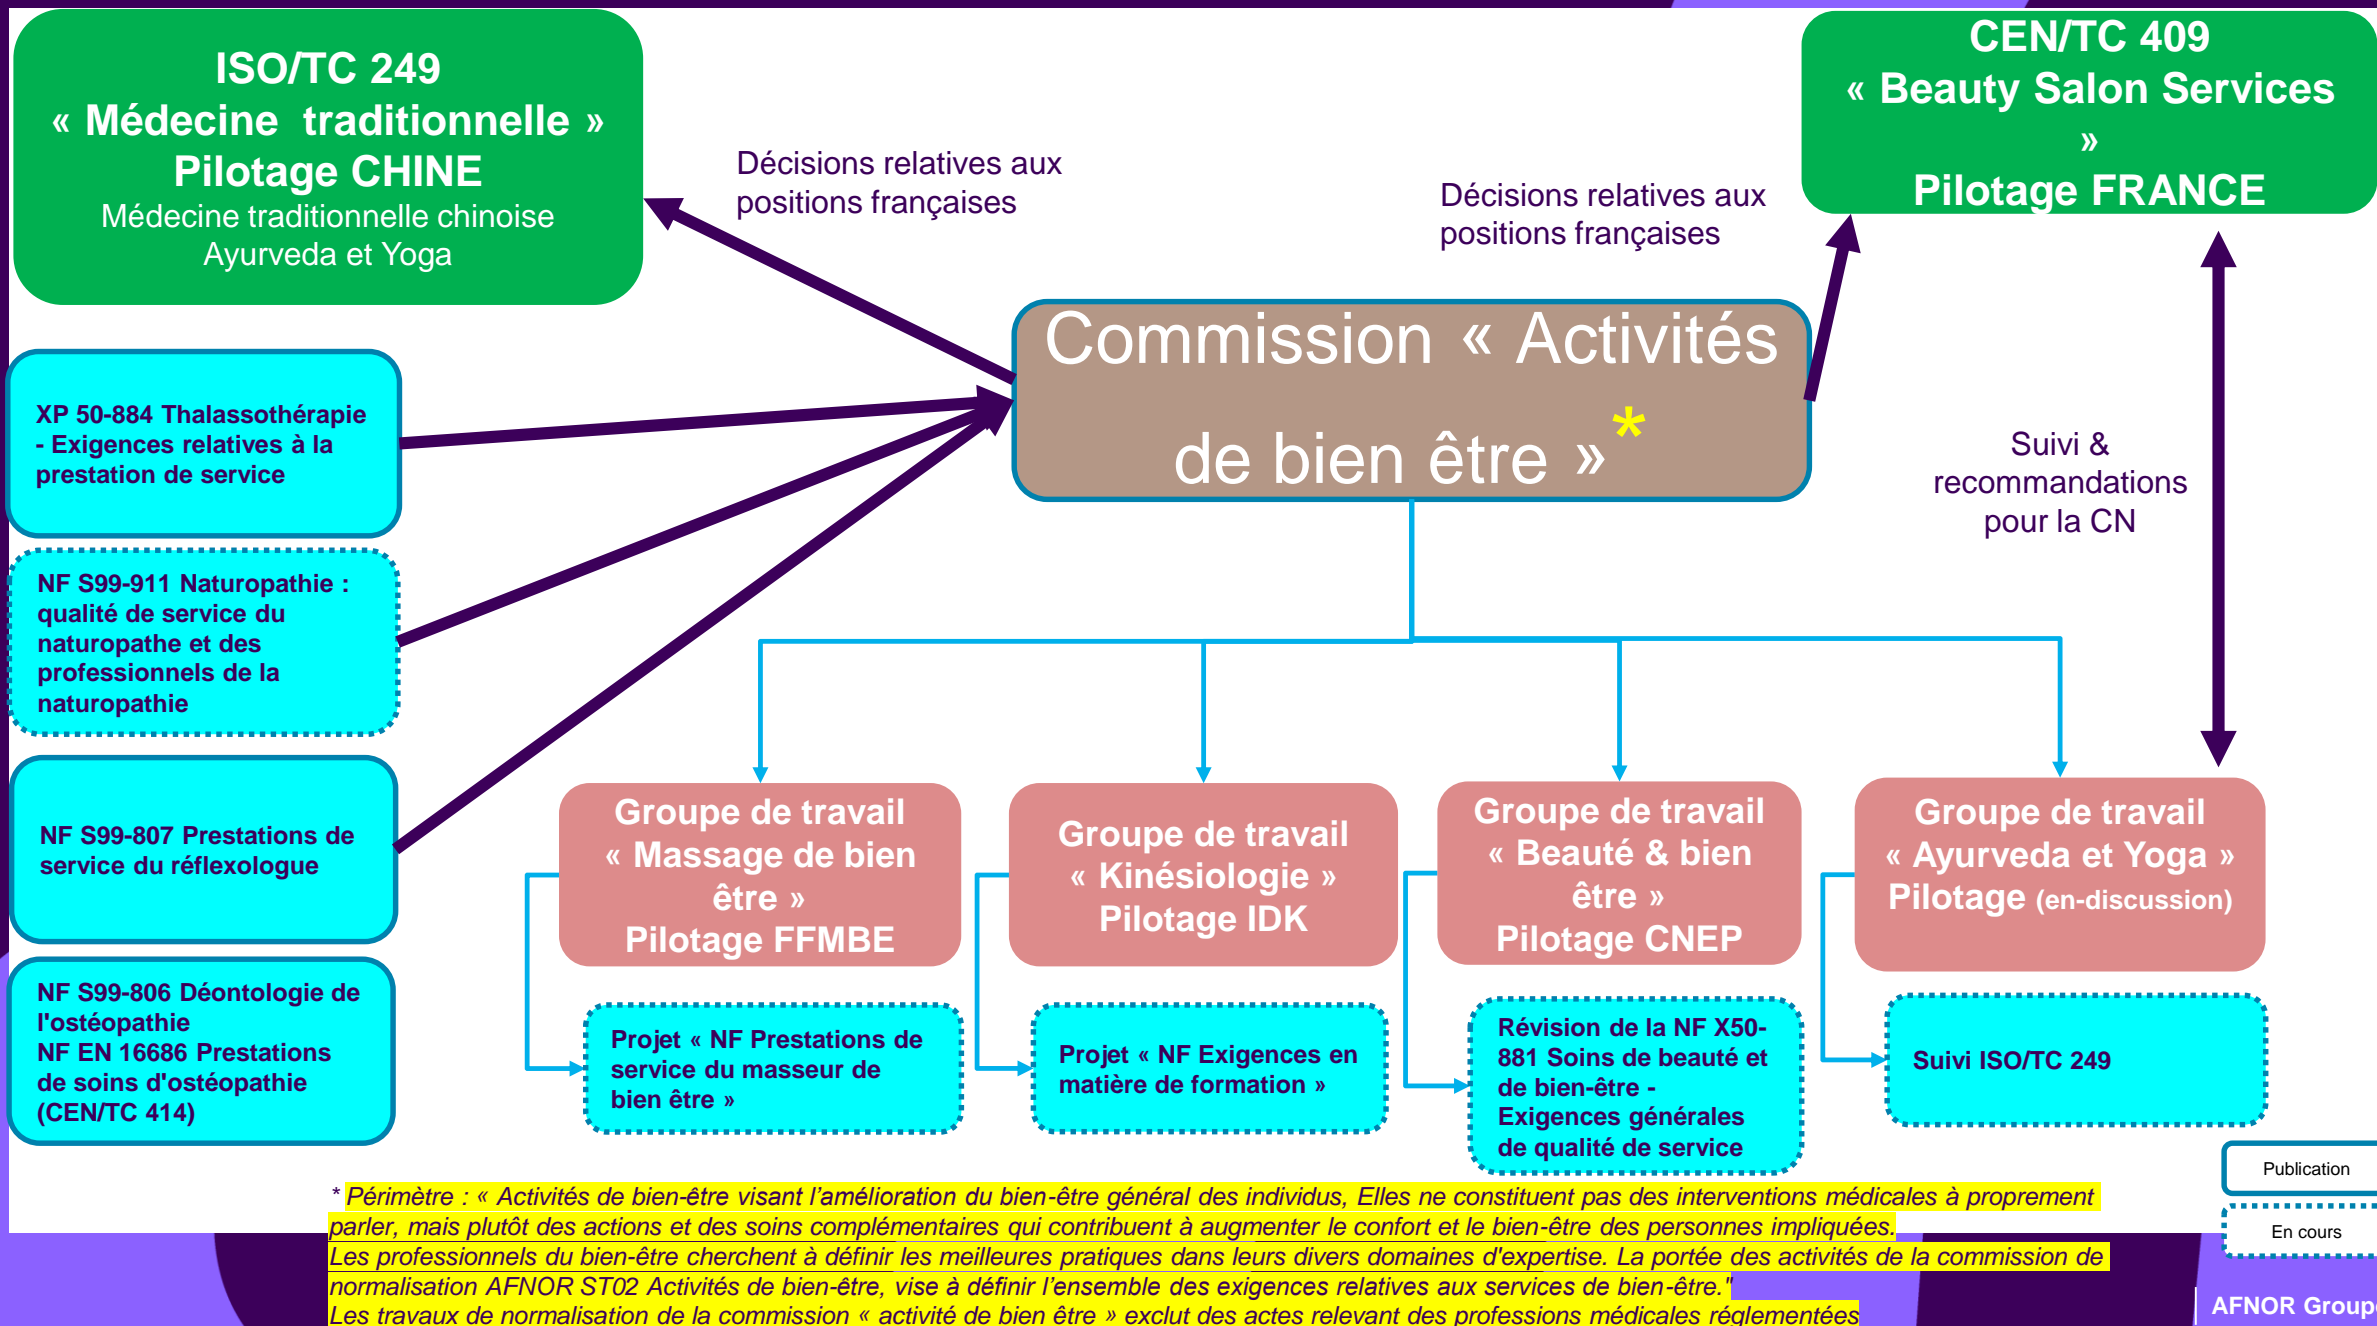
ISO/TC 249
« Médecine traditionnelle »
Pilotage CHINE
Médecine traditionnelle chinoise
Ayurveda et Yoga

Décisions relatives aux positions françaises

Décisions relatives aux positions françaises

CEN/TC 409
« Beauty Salon Services »
Pilotage FRANCE

Commission « Activités de bien être »*

Suivi & recommandations pour la CN

XP 50-884 Thalassothérapie - Exigences relatives à la prestation de service

NF S99-911 Naturopathie : qualité de service du naturopathe et des professionnels de la naturopathie

NF S99-807 Prestations de service du réflexologue

NF S99-806 Déontologie de l'ostéopathie
NF EN 16686 Prestations de soins d'ostéopathie (CEN/TC 414)

Groupe de travail « Massage de bien être »
Pilotage FFMBE

Groupe de travail « Kinésiologie »
Pilotage IDK

Groupe de travail « Beauté & bien être »
Pilotage CNEP

Groupe de travail « Ayurveda et Yoga »
Pilotage (en-discussion)

Projet « NF Prestations de service du masseur de bien être »

Projet « NF Exigences en matière de formation »

Révision de la NF X50-881 Soins de beauté et de bien-être - Exigences générales de qualité de service

Suivi ISO/TC 249

Publication

En cours

* Périmètre : « Activités de bien-être visant l'amélioration du bien-être général des individus, Elles ne constituent pas des interventions médicales à proprement parler, mais plutôt des actions et des soins complémentaires qui contribuent à augmenter le confort et le bien-être des personnes impliquées.
Les professionnels du bien-être cherchent à définir les meilleures pratiques dans leurs divers domaines d'expertise. La portée des activités de la commission de normalisation AFNOR ST02 Activités de bien-être, vise à définir l'ensemble des exigences relatives aux services de bien-être."
Les travaux de normalisation de la commission « activité de bien être » exclut des actes relevant des professions médicales réglementées

AFNOR Group